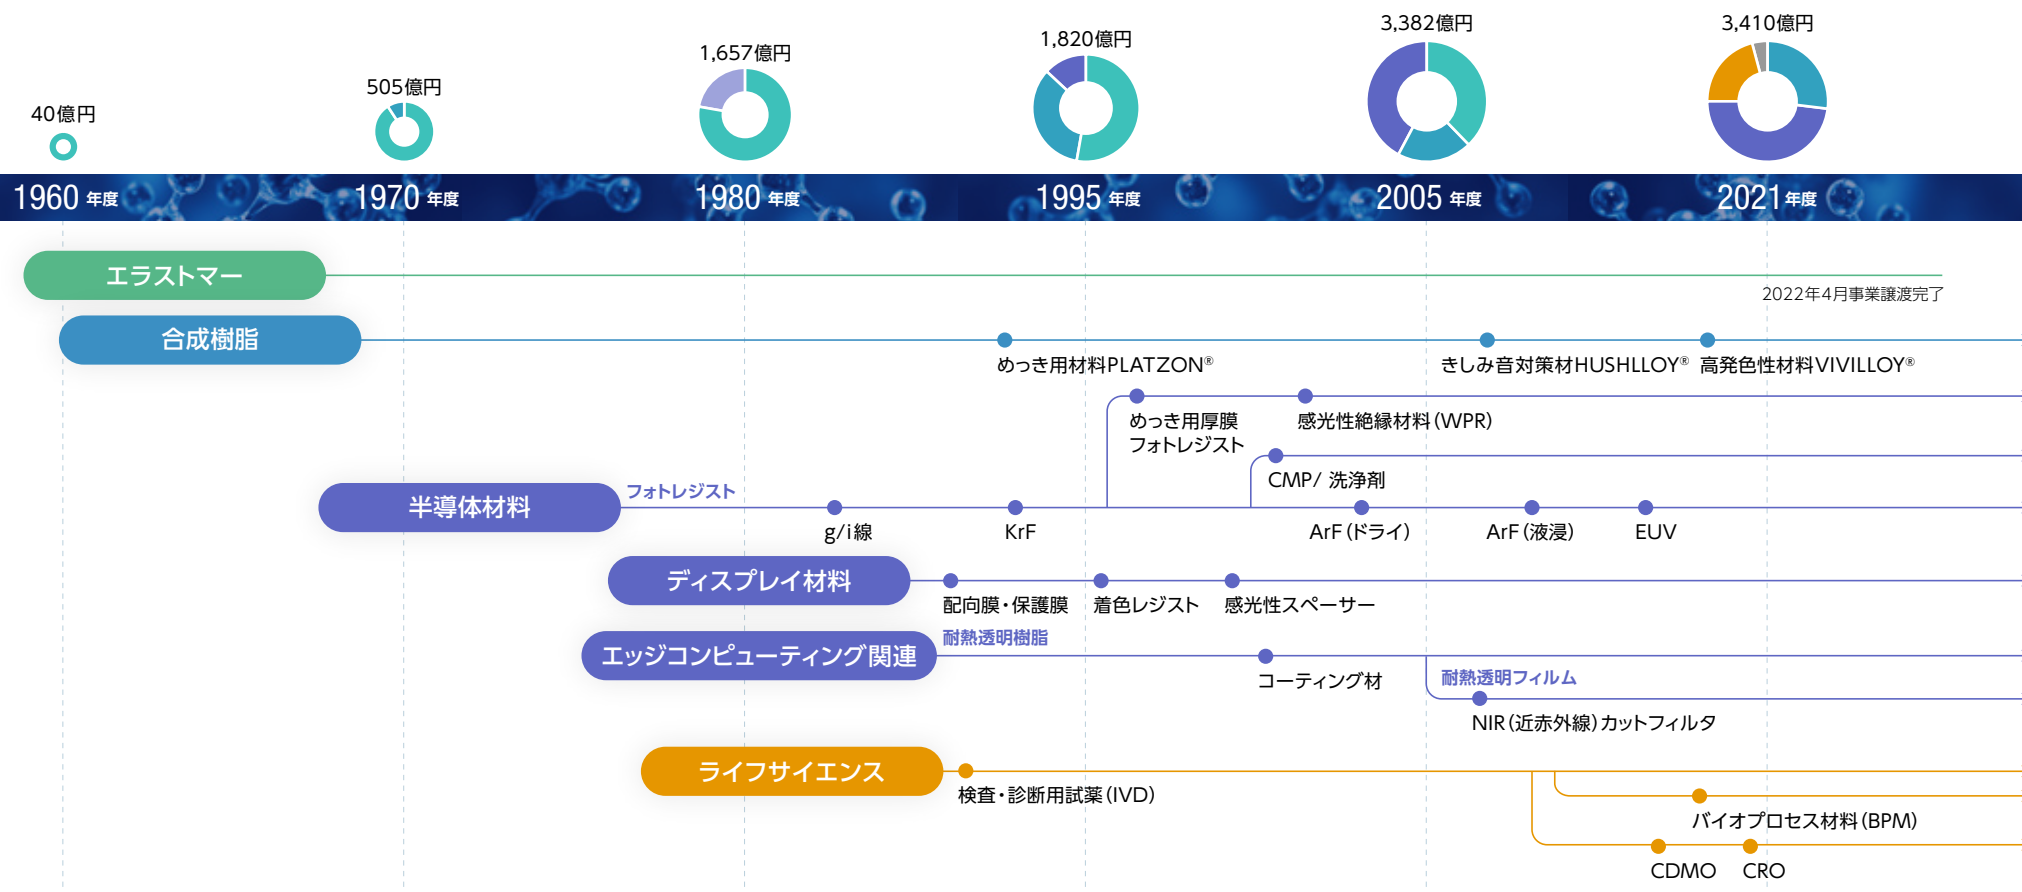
40億円

505億円

1,657億円

1,820億円

3,382億円

3,410億円

1960 年度　1970 年度　1980 年度　1995 年度　2005 年度　2021 年度

エラストマー

2022年4月事業譲渡完了

合成樹脂

めっき用材料PLATZON®

きしみ音対策材HUSHLLOY®　高発色性材料VIVILLOY®

めっき用厚膜フォトレジスト

感光性絶縁材料(WPR)

CMP/ 洗浄剤

半導体材料

フォトレジスト

g/i線　KrF　ArF(ドライ)　ArF(液浸)　EUV

ディスプレイ材料

配向膜・保護膜　着色レジスト　感光性スペーサー

耐熱透明樹脂

エッジコンピューティング関連

コーティング材

耐熱透明フィルム

NIR(近赤外線)カットフィルタ

ライフサイエンス

検査・診断用試薬(IVD)

バイオプロセス材料(BPM)

CDMO　CRO